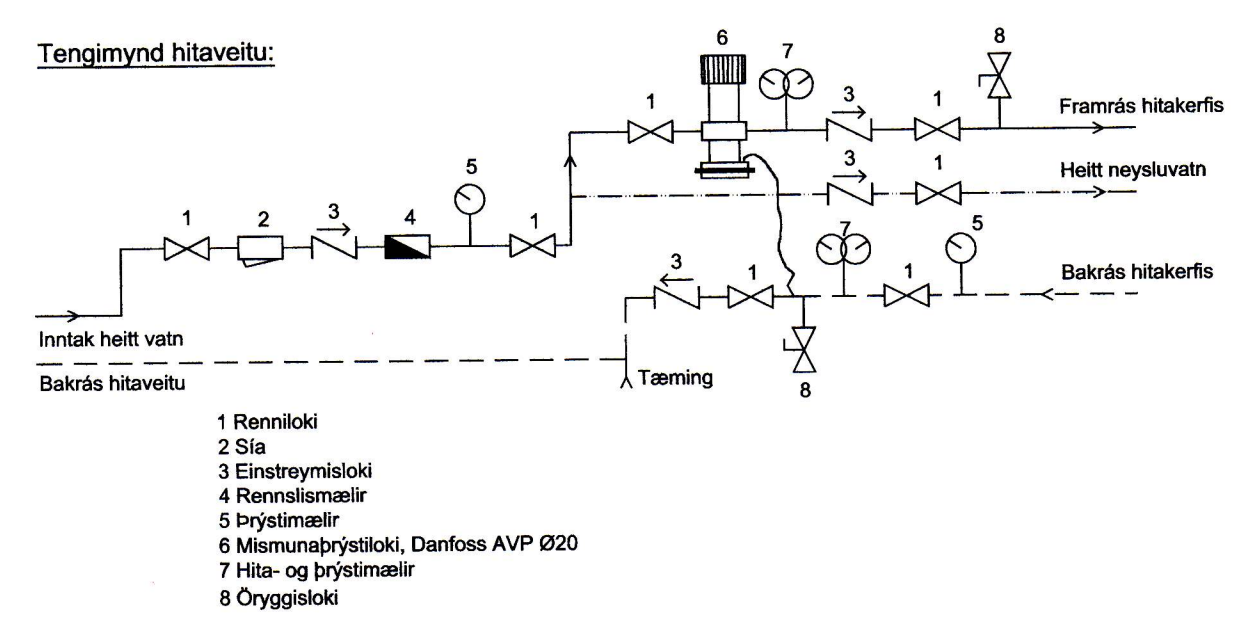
Tengimynd hitaveitu:

6
7
8
1
3
1
Framrás hitakerfis
3
1
Heitt neysluvatn
5
1
2
3
4
1
7
5
Bakrás hitakerfis
3
1
1
Inntak heitt vatn
Bakrás hitaveitu
Tæming
8

1 Renniloki
2 Sía
3 Einstreymisloki
4 Rennslismælir
5 Þrýstimælir
6 Mismunaþrýstiloki, Danfoss AVP Ø20
7 Hita- og þrýstimælir
8 Öryggisloki